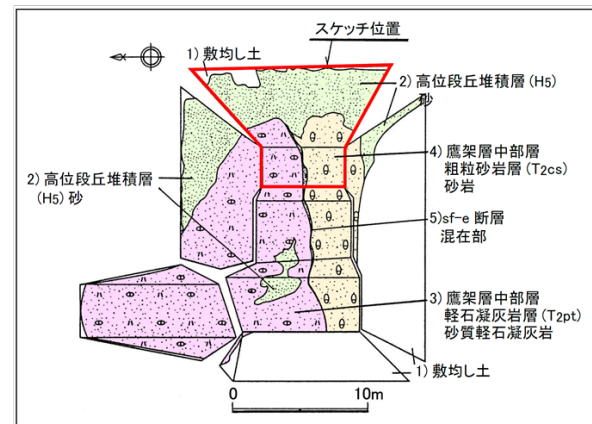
スケッチ位置

1) 敷均し土

2) 高位段丘堆積層 (H5) 砂

4) 鷹架層中部層 粗粒砂岩層 (T2cs) 砂岩

2) 高位段丘堆積層 (H5) 砂

5) sf-e 断層 混在部

3) 鷹架層中部層 軽石凝灰岩層 (T2pt) 砂質軽石凝灰岩

1) 敷均し土

0

10m